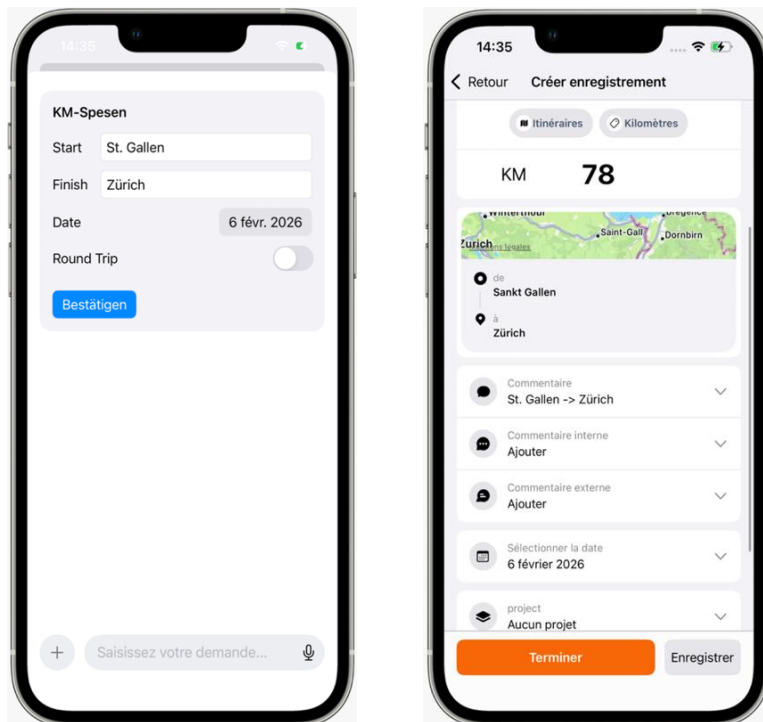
14:35

KM-Spesen

Start St. Gallen

Finish Zürich

Date 6 févr. 2026

Round Trip

Bestätigen

Saisissez votre demande...

14:35

Retour Créer enregistrement

Itinéraires Kilomètres

KM 78

Winterthur Bregenz Saint-Gall Dornbirn Zurich Mentions légales

de
Sankt Gallen

à
Zürich

Commentaire
St. Gallen -> Zürich

Commentaire interne
Ajouter

Commentaire externe
Ajouter

Sélectionner la date
6 février 2026

project
Aucun projet

Terminer Enregistrer